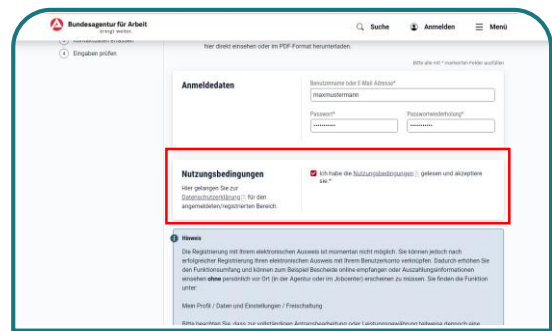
Bundesagentur für Arbeit
bringt weiter.

Suche
Anmelden
Menü

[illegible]

4 Eingaben prüfen

hier direkt einsehen oder im PDF-Format herunterladen.

Bitte alle mit * markierten Felder ausfüllen

Anmeldedaten

Benutzername oder E-Mail Adresse*
maxmustermann

Passwort*
Passwortwiederholung*

Nutzungsbedingungen

Hier gelangen Sie zur Datenschutzerklärung für den angemeldeten/registrierten Bereich.

Ich habe die Nutzungsbedingungen gelesen und akzeptiere sie.*

Hinweis

Die Registrierung mit Ihrem elektronischen Ausweis ist momentan nicht möglich. Sie können jedoch nach erfolgreicher Registrierung Ihren elektronischen Ausweis mit Ihrem Benutzerkonto verknüpfen. Dadurch erhöhen Sie den Funktionsumfang und können zum Beispiel Bescheide online empfangen oder Auszahlungsinformationen einsehen ohne persönlich vor Ort (in der Agentur oder im Jobcenter) erscheinen zu müssen. Sie finden die Funktion unter:

Mein Profil / Daten und Einstellungen / Freischaltung

Bitte beachten Sie, dass zur vollständigen Antragsbearbeitung oder Leistungsgewährung teilweise dennoch eine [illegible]